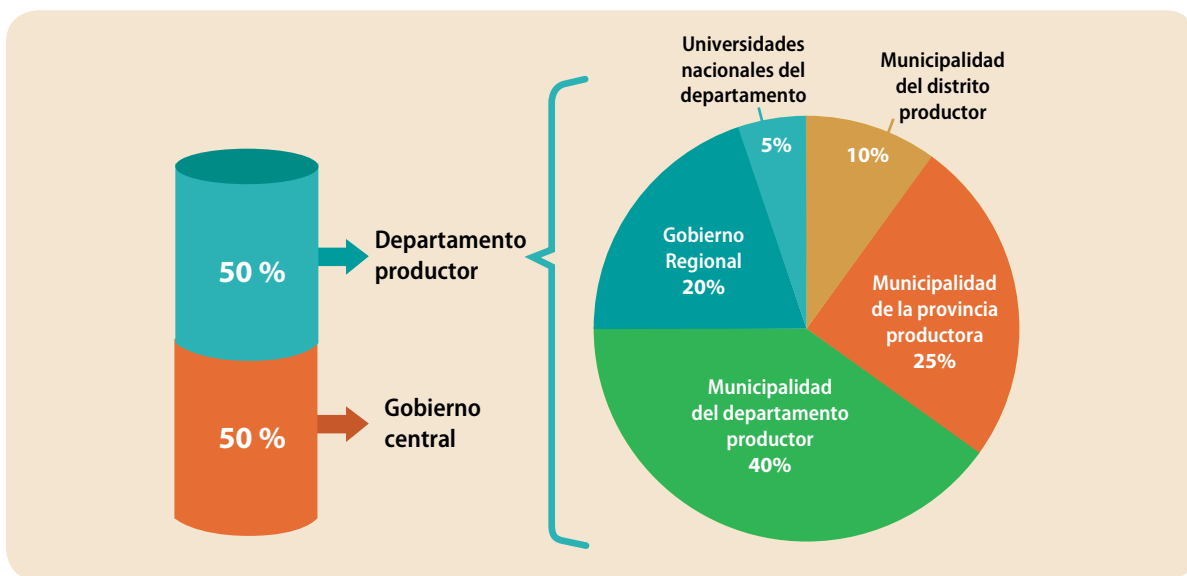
50 %

50 %

Departamento productor

Gobierno central

Universidades nacionales del departamento

5%

Municipalidad del distrito productor

10%

Gobierno Regional 20%

Municipalidad de la provincia productora 25%

Municipalidad del departamento productor 40%